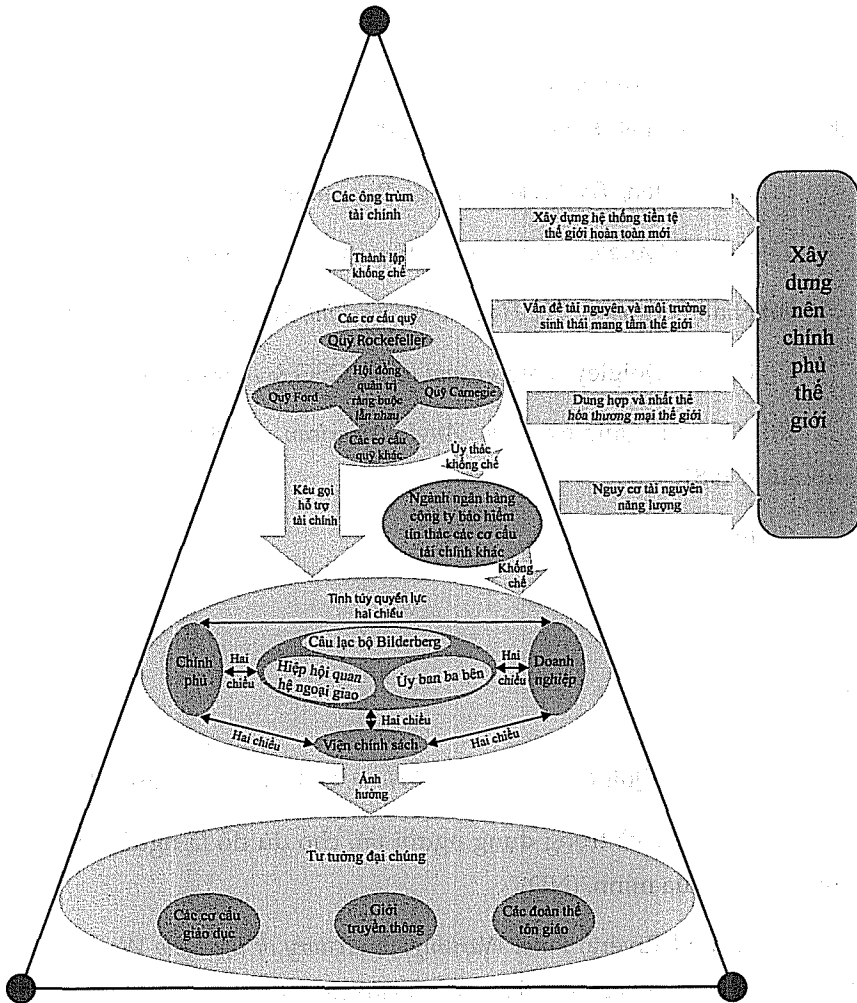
Các ông trùm tài chính

Thành lập khống chế

Xây dựng hệ thống tiền tệ thế giới hoàn toàn mới

Vấn đề tài nguyên và môi trường sinh thái mang tầm thế giới

Dung hợp và nhất thể hóa thương mại thế giới

Nguy cơ tài nguyên năng lượng

Xây dựng nên chính phủ thế giới

Các cơ cấu quỹ

Quỹ Rockefeller

Hội đồng quản trị ràng buộc lẫn nhau

Quỹ Ford

Quỹ Carnegie

Các cơ cấu quỹ khác

Ủy thác khống chế

Kêu gọi hỗ trợ tài chính

Ngành ngân hàng công ty bảo hiểm tín thác các cơ cấu tài chính khác

Khống chế

Tinh túy quyền lực hai chiều

Câu lạc bộ Bilderberg

Chính phủ

Hai chiều

Hiệp hội quan hệ ngoại giao

Ủy ban ba bên

Hai chiều

Doanh nghiệp

Hai chiều

Hai chiều

Viện chính sách

Hai chiều

Ảnh hưởng

Tư tưởng đại chúng

Các cơ cấu giáo dục

Giới truyền thông

Các đoàn thể tôn giáo